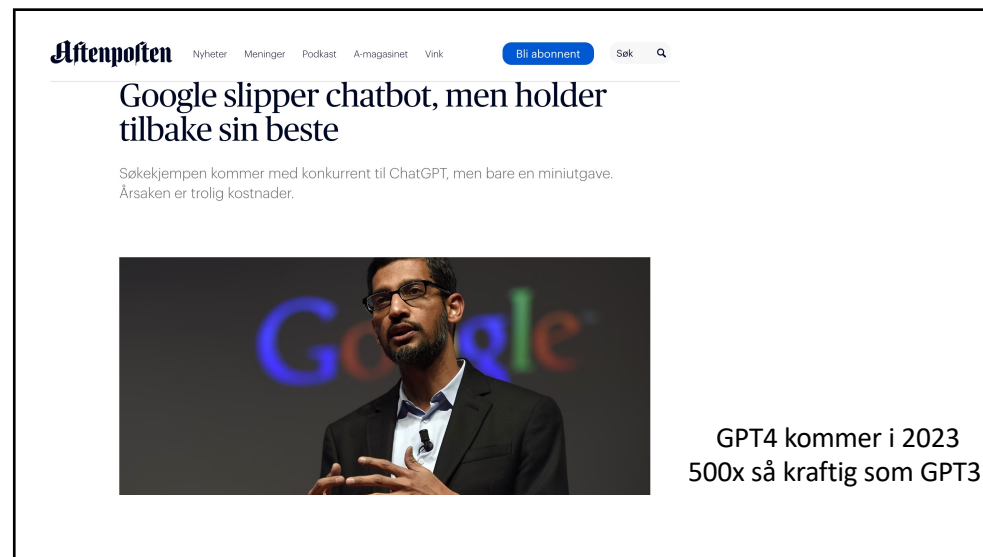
Aftenposten Nyheter Meninger Podkast A-magasinet Vink Bli abonnent Søk

Google slipper chatbot, men holder tilbake sin beste

Søkekjempen kommer med konkurrent til ChatGPT, men bare en miniutgave. Årsaken er trolig kostnader.

Google

GPT4 kommer i 2023
500x så kraftig som GPT3